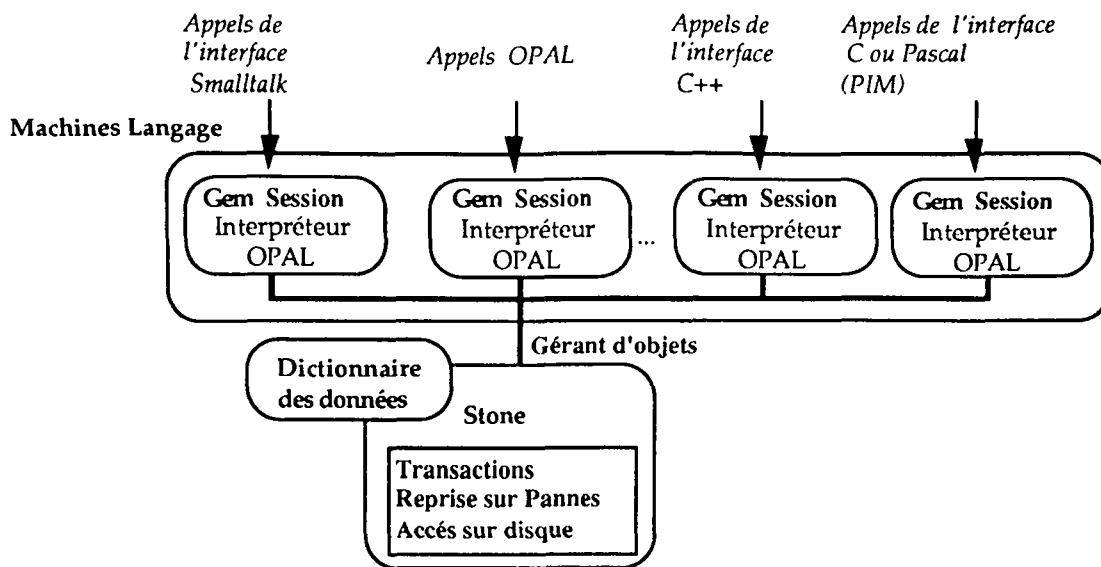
Appels de l'interface Smalltalk

Appels OPAL

Appels de l'interface C++

Appels de l'interface C ou Pascal (PIM)

Machines Langage

Gem Session Interpréteur OPAL

Gem Session Interpréteur OPAL

...

Gem Session Interpréteur OPAL

Gem Session Interpréteur OPAL

Gérant d'objets

Dictionnaire des données

Stone

Transactions
Reprise sur Pannes
Accés sur disque